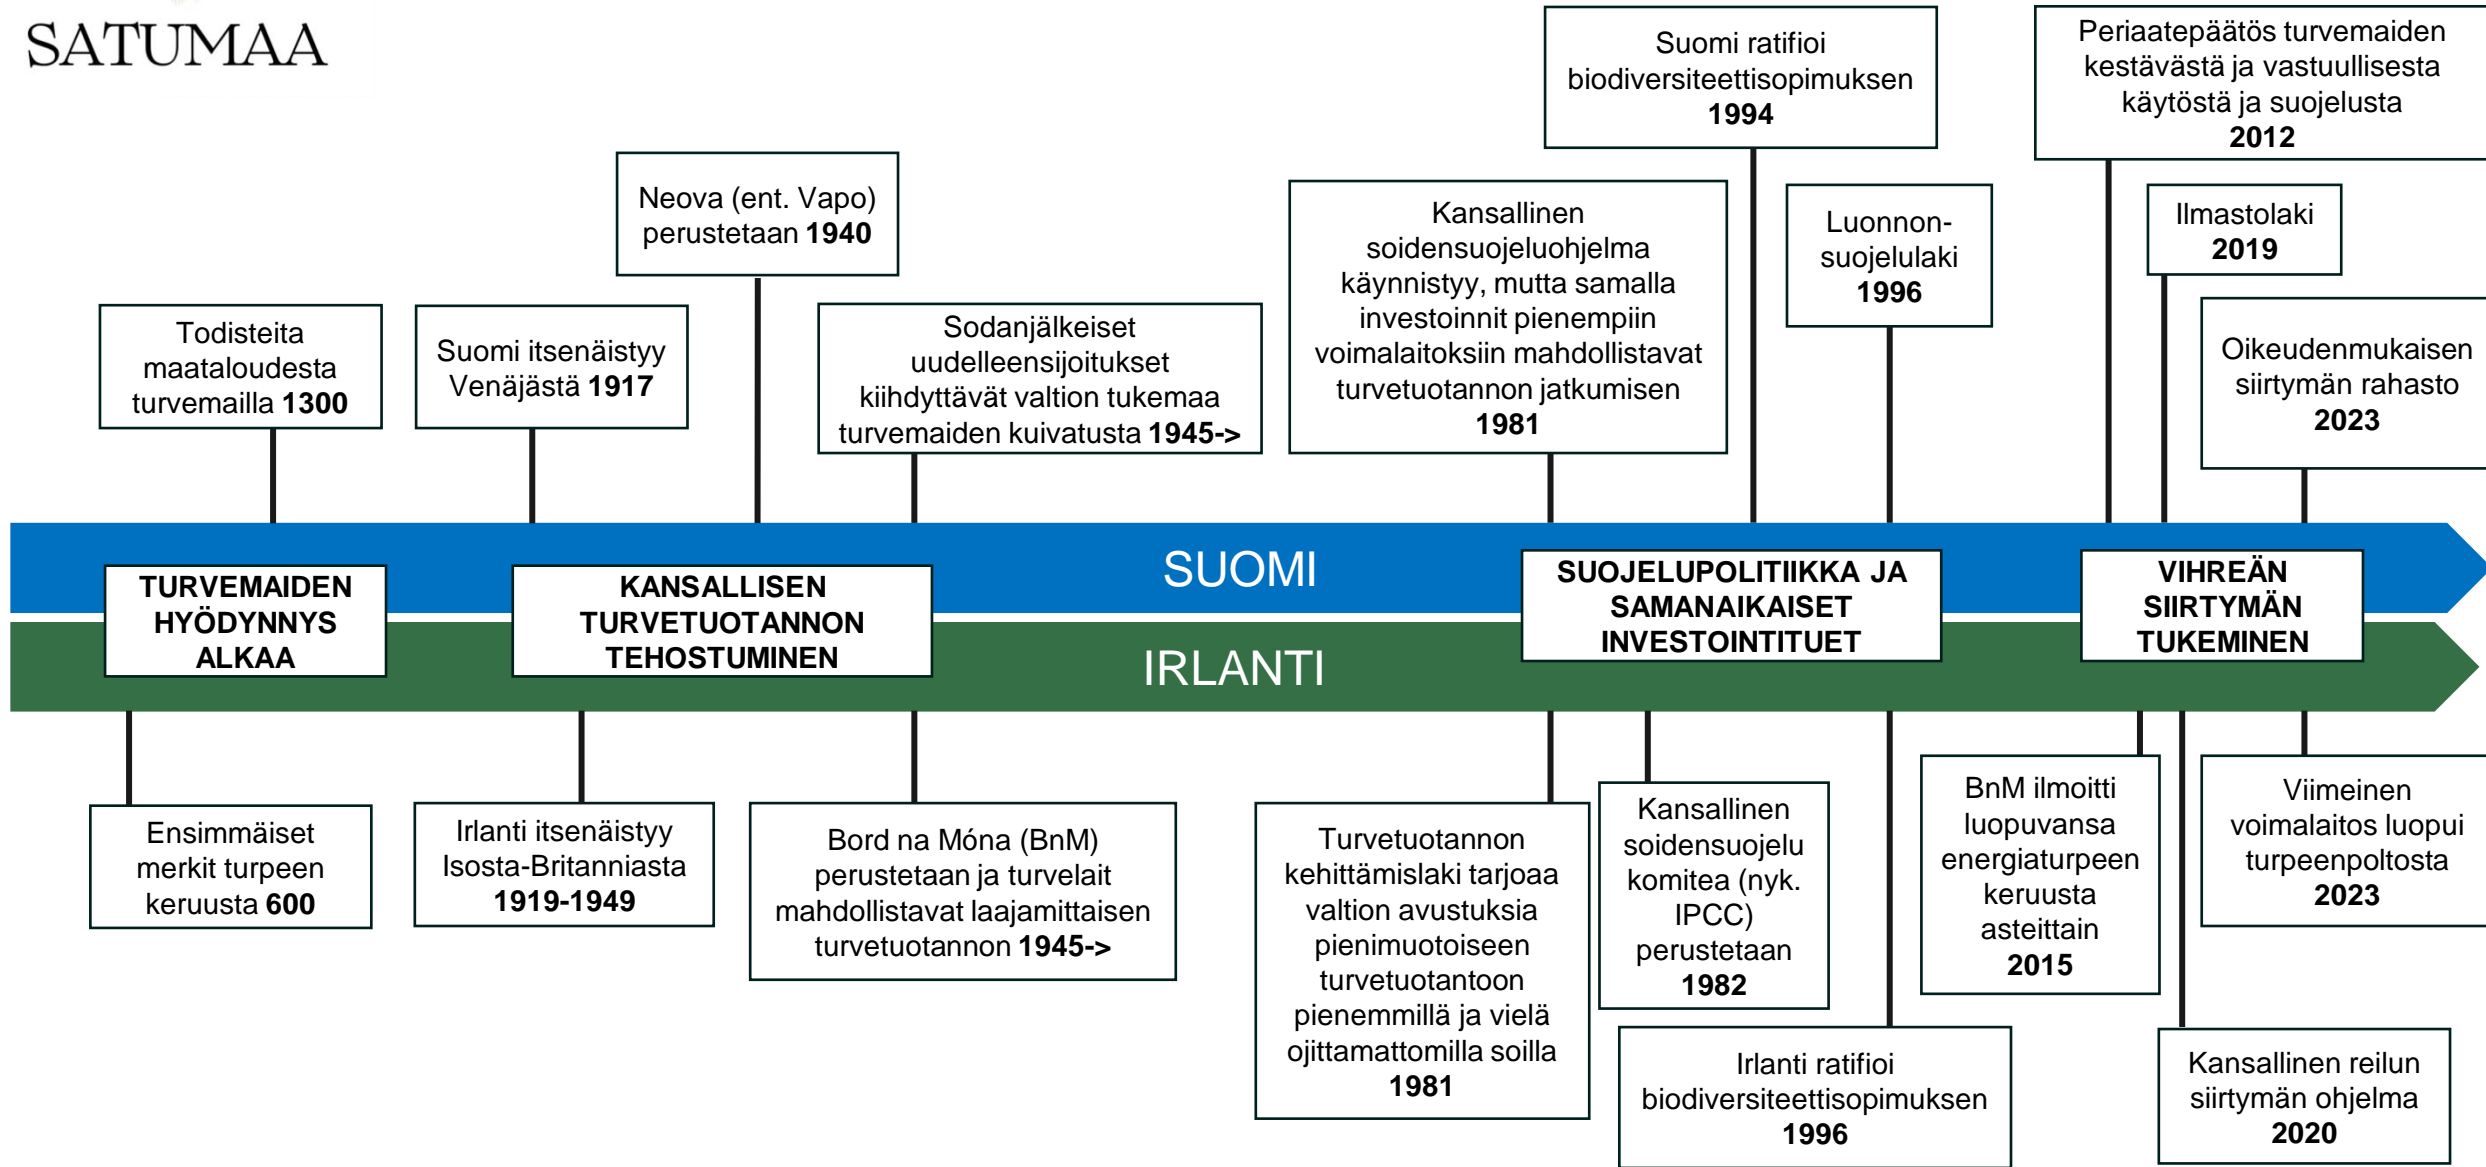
SATUMAA

Todisteita maataloudesta turvemailla **1300**

Suomi itsenäistyy Venäjästä **1917**

Neova (ent. Vapo) perustetaan **1940**

Sodanjälkeiset uudelleensijoitukset kiihdyttävät valtion tukemaa turvemaiden kuivatusta **1945->**

Kansallinen soidensuojeluohjelma käynnistyy, mutta samalla investoinnit pienempiin voimalaitoksiin mahdollistavat turvetuotannon jatkumisen **1981**

Suomi ratifioi biodiversiteettisopimuksen **1994**

Luonnon-suojelulaki **1996**

Periaatepäätös turvemaiden kestävästä ja vastuullisesta käytöstä ja suojelusta **2012**

Ilmastolaki **2019**

Oikeudenmukaisen siirtymän rahasto **2023**

SUOMI

IRLANTI

TURVEMAIDEN HYÖDYNNYS ALKAA

KANSALLISEN TURVETUOTANNON TEHOSTUMINEN

SUOJELUPOLITIIKKA JA SAMANAIKAISET INVESTOINTITUET

VIHREÄN SIIRTYMÄN TUKEMINEN

Ensimmäiset merkit turpeen keruusta **600**

Irlanti itsenäistyy Isosta-Britanniasta **1919-1949**

Bord na Móna (BnM) perustetaan ja turvelait mahdollistavat laajamittaisen turvetuotannon **1945->**

Turvetuotannon kehittämislaki tarjoaa valtion avustuksia pienimuotoiseen turvetuotantoon pienemmillä ja vielä ojittamattomilla soilla **1981**

Kansallinen soidensuojelu komitea (nyk. IPCC) perustetaan **1982**

Irlanti ratifioi biodiversiteettisopimuksen **1996**

BnM ilmoitti luopuvansa energiaturpeen keruusta asteittain **2015**

Viimeinen voimalaitos luopui turpeenpoltosta **2023**

Kansallinen reilun siirtymän ohjelma **2020**